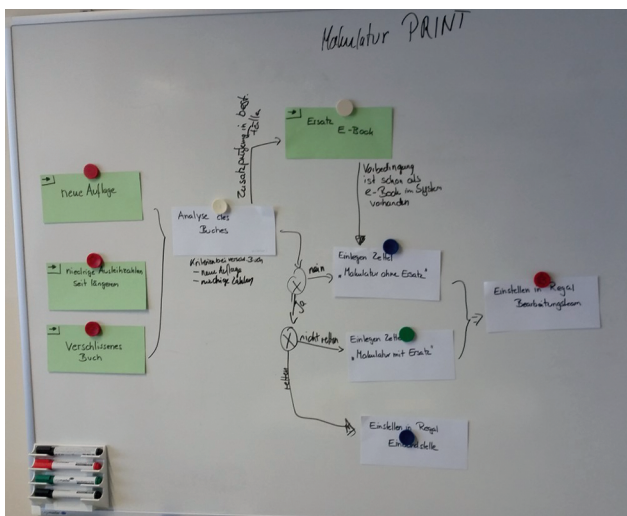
Makulatur PRINT

neue Auflage

niedrige Ausleihzahlen seit längerem

Verschlissenes Buch

Analyse des Buches

Kriterien bei versch. Buch
– neue Auflage
– niedrige Ausleihzahlen

Zusatzprüfung in Best. Stelle

Ersatz E-Book

Vorbedingung ist schon als e-Book im System vorhanden

nein

ja

Einlegen Zettel „Makulatur ohne Ersatz"

nicht retten

Einlegen Zettel „Makulatur mit Ersatz"

retten

Einstellen in Regal Bearbeitungsraum

Einstellen in Regal Einbandstelle